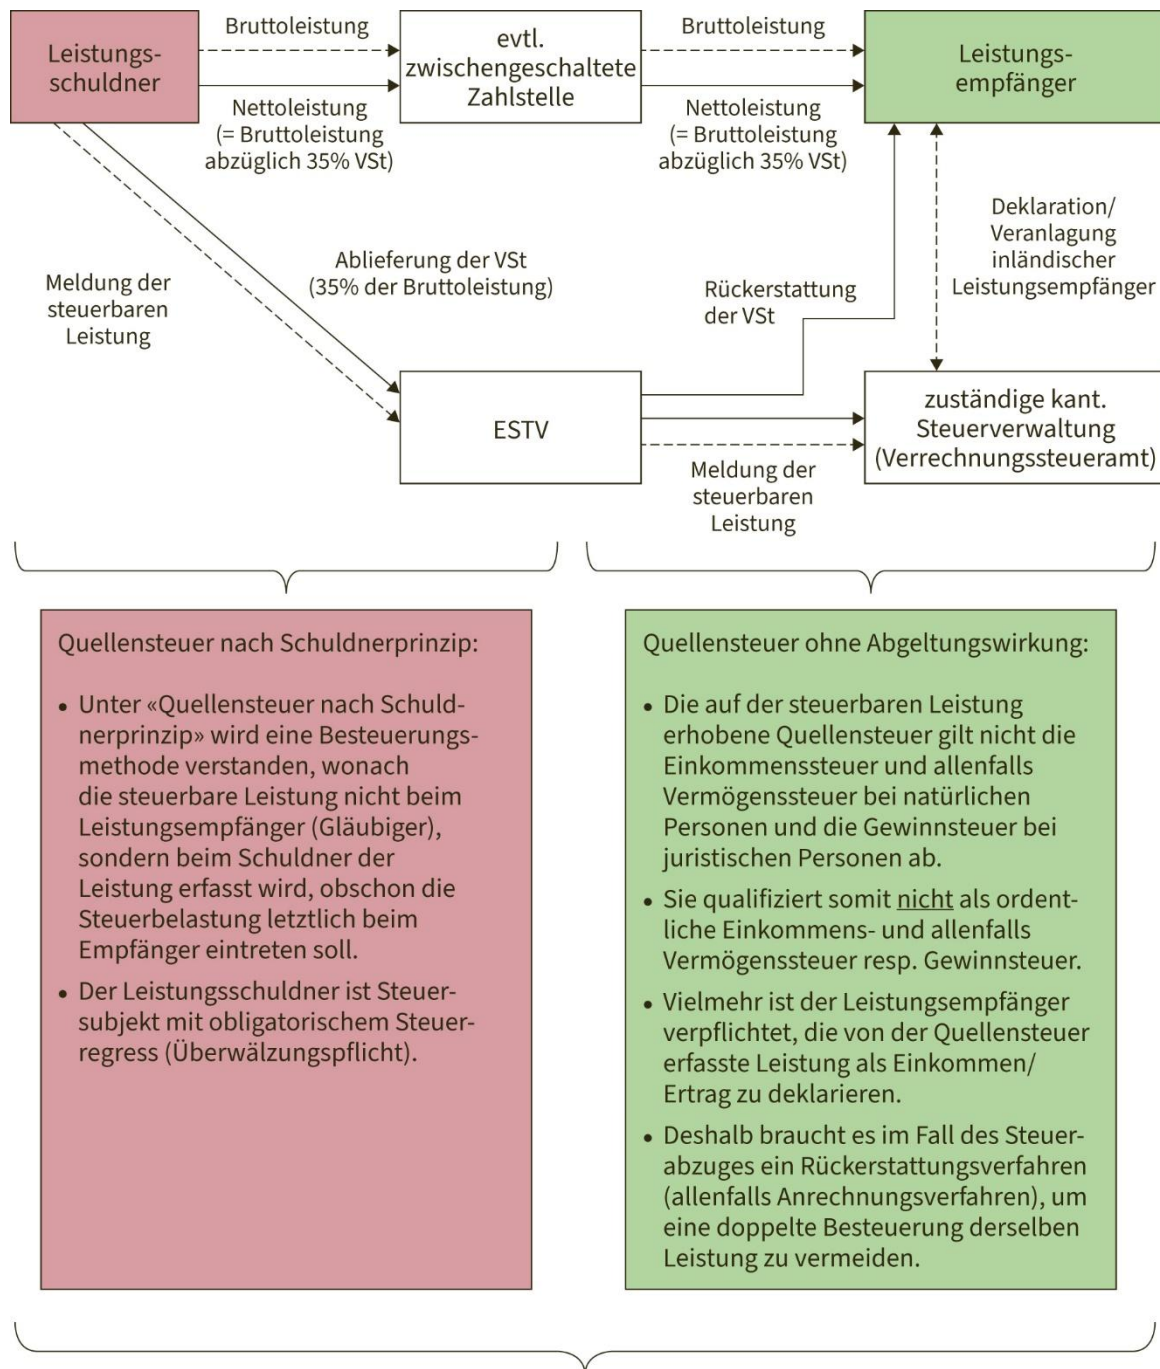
Leistungsschuldner

Bruttoleistung

Nettoleistung (= Bruttoleistung abzüglich 35% VSt)

evtl. zwischengeschaltete Zahlstelle

Bruttoleistung

Nettoleistung (= Bruttoleistung abzüglich 35% VSt)

Leistungsempfänger

Deklaration/ Veranlagung inländischer Leistungsempfänger

Meldung der steuerbaren Leistung

Ablieferung der VSt (35% der Bruttoleistung)

Rückerstattung der VSt

ESTV

zuständige kant. Steuerverwaltung (Verrechnungssteueramt)

Meldung der steuerbaren Leistung

Quellensteuer nach Schuldnerprinzip:

• Unter «Quellensteuer nach Schuldnerprinzip» wird eine Besteuerungsmethode verstanden, wonach die steuerbare Leistung nicht beim Leistungsempfänger (Gläubiger), sondern beim Schuldner der Leistung erfasst wird, obschon die Steuerbelastung letztlich beim Empfänger eintreten soll.

• Der Leistungsschuldner ist Steuersubjekt mit obligatorischem Steuerregress (Überwälzungspflicht).

Quellensteuer ohne Abgeltungswirkung:

• Die auf der steuerbaren Leistung erhobene Quellensteuer gilt nicht die Einkommenssteuer und allenfalls Vermögenssteuer bei natürlichen Personen und die Gewinnsteuer bei juristischen Personen ab.

• Sie qualifiziert somit nicht als ordentliche Einkommens- und allenfalls Vermögenssteuer resp. Gewinnsteuer.

• Vielmehr ist der Leistungsempfänger verpflichtet, die von der Quellensteuer erfasste Leistung als Einkommen/ Ertrag zu deklarieren.

• Deshalb braucht es im Fall des Steuerabzuges ein Rückerstattungsverfahren (allenfalls Anrechnungsverfahren), um eine doppelte Besteuerung derselben Leistung zu vermeiden.